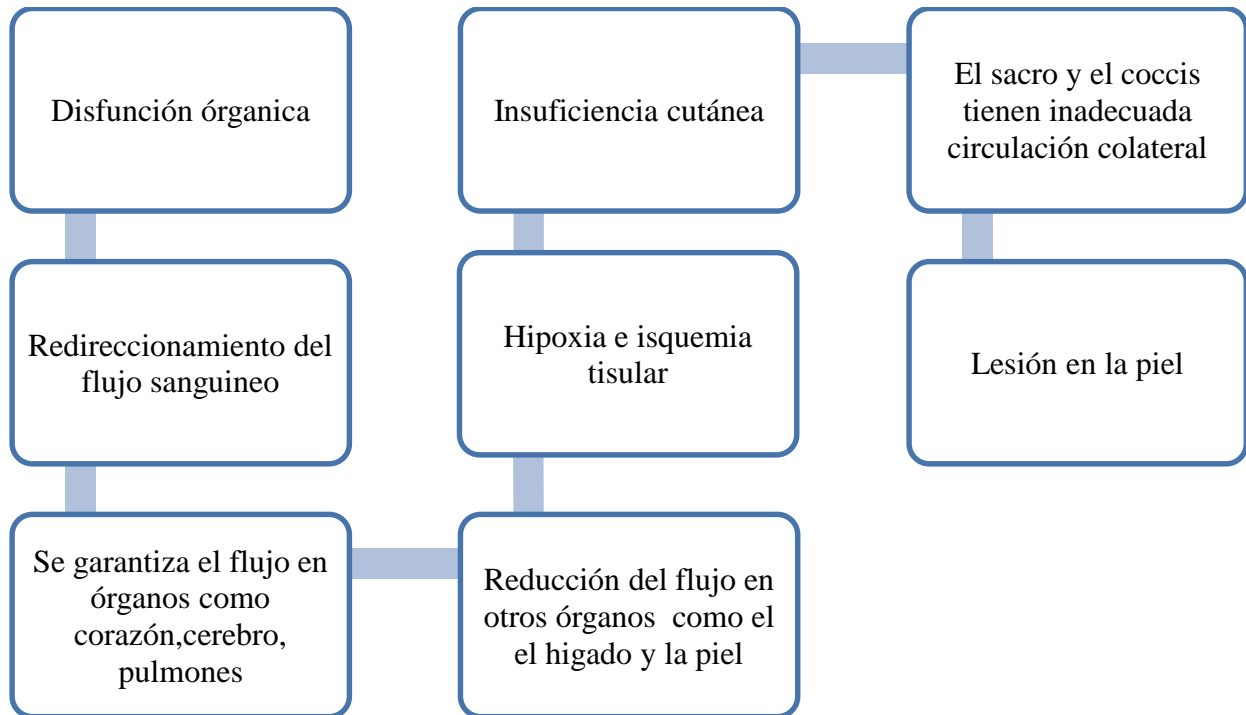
Disfunción órganica

Redireccionamiento del flujo sanguineo

Se garantiza el flujo en órganos como corazón,cerebro, pulmones

Reducción del flujo en otros órganos como el el higado y la piel

Hipoxia e isquemia tisular

Insuficiencia cutánea

El sacro y el coccis tienen inadecuada circulación colateral

Lesión en la piel